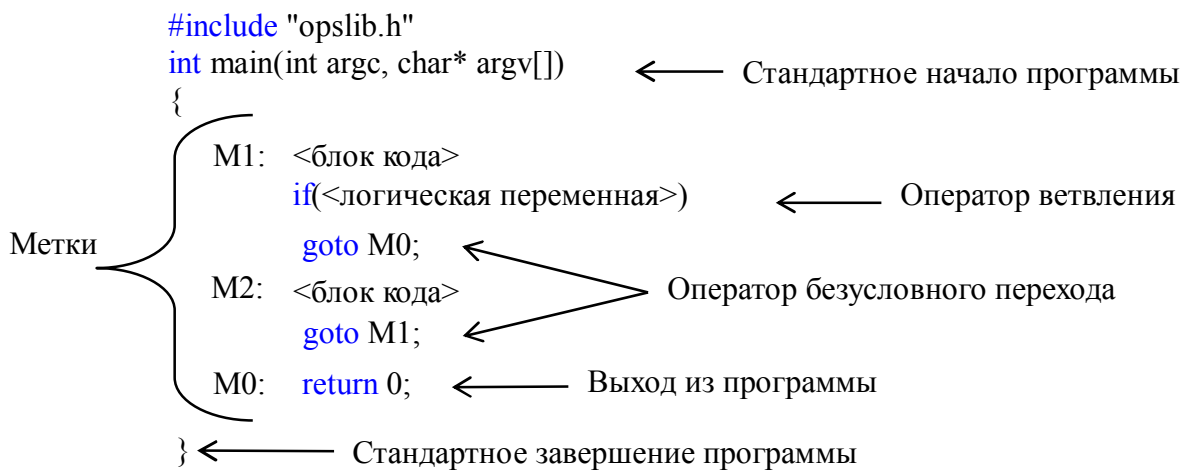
#include "opslib.h"
int main(int argc, char* argv[])
{

Стандартное начало программы

Метки

M1: <блок кода>
if(<логическая переменная>)
goto M0;
M2: <блок кода>
goto M1;
M0: return 0;

Оператор ветвления

Оператор безусловного перехода

Выход из программы

}

Стандартное завершение программы